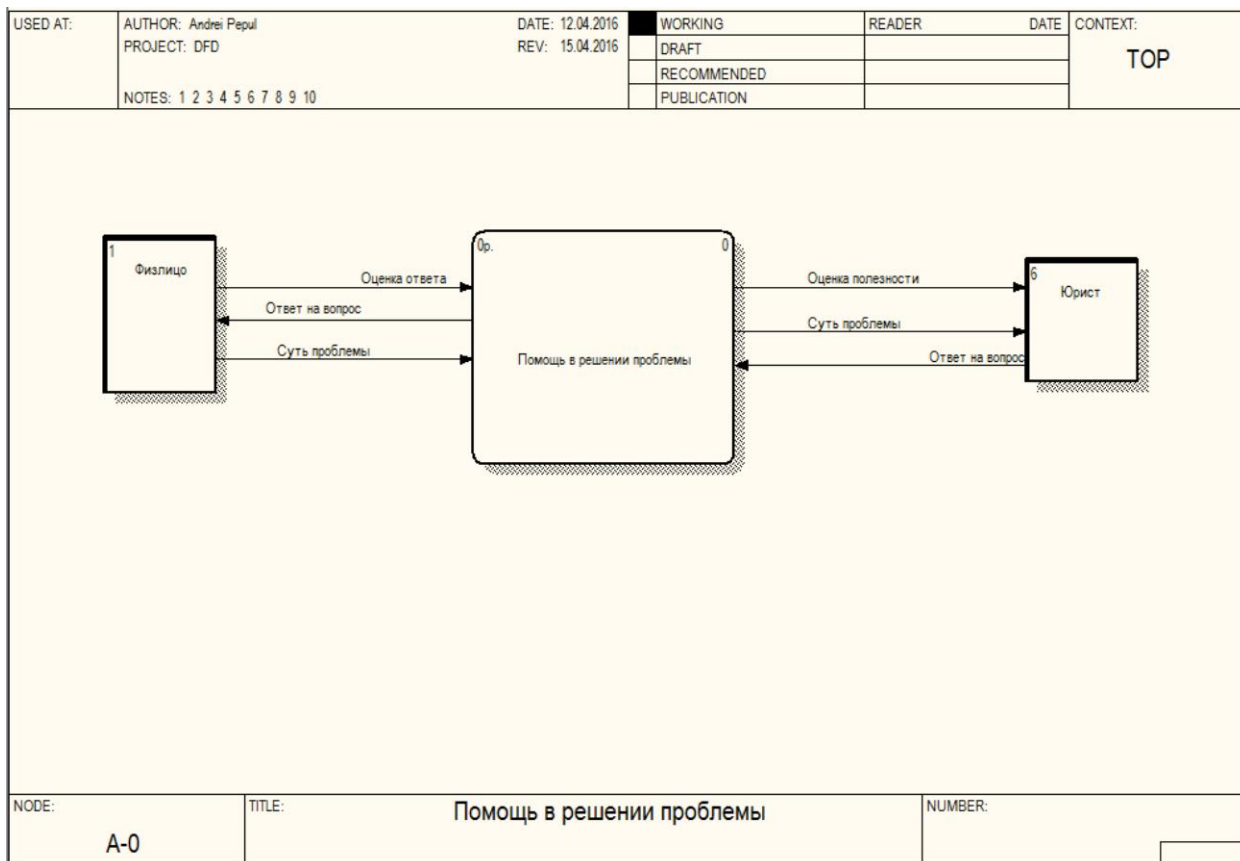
USED AT: AUTHOR: Andrei Pepul PROJECT: DFD NOTES: 1 2 3 4 5 6 7 8 9 10 DATE: 12.04.2016 REV: 15.04.2016

| | WORKING | READER | DATE |
|---|---|---|---|
| | DRAFT | | |
| | RECOMMENDED | | |
| | PUBLICATION | | |

CONTEXT: TOP

1
Физлицо

Оценка ответа
Ответ на вопрос
Суть проблемы

0р.
0
Помощь в решении проблемы

Оценка полезности
Суть проблемы
Ответ на вопрос

6
Юрист

NODE: A-0
TITLE: Помощь в решении проблемы
NUMBER: